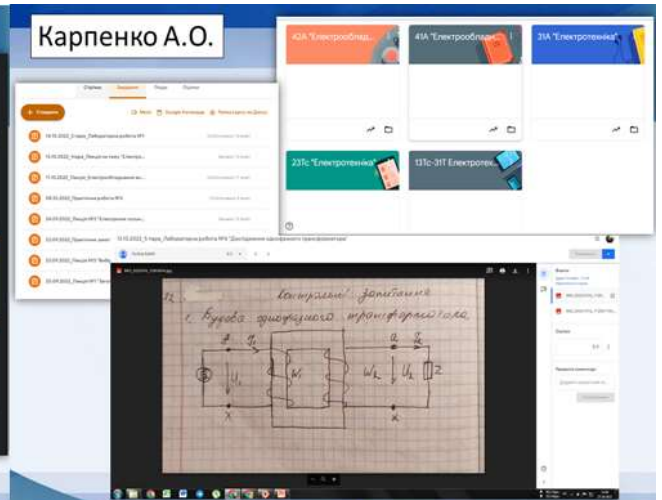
Карпенко А.О.

42А "Електрообладн...

41А "Електрообладн...

31А "Електротехніка"

23Тс "Електротехніка"

13Тс-31Т Електротех...

Стрічка Завдання Люди Оцінки

+ Створити

14.10.2022_3 пара_Лабораторна робота №4

13.10.2022_пара_Лекція на тему "Електро...

11.10.2022_Лекція_Електрообладнання ві...

08.10.2022_Практична робота №3

04.10.2022_Лекція №4 "Електричні машин...

02.10.2022_Практична робота...

30.09.2022_Лекція №3 "Вибо...

30.09.2022_Лекція №2 "Вибо...

13.10.2022_3 пара_Лабораторна робота №4 "Дослідження однофазного трансформатора"

12. Контрольні запитання
1. Будова однофазного трансформатора.

$I_1$ $U_1$ $W_1$ $W_2$ $I_2$ $U_2$ Z A X a x